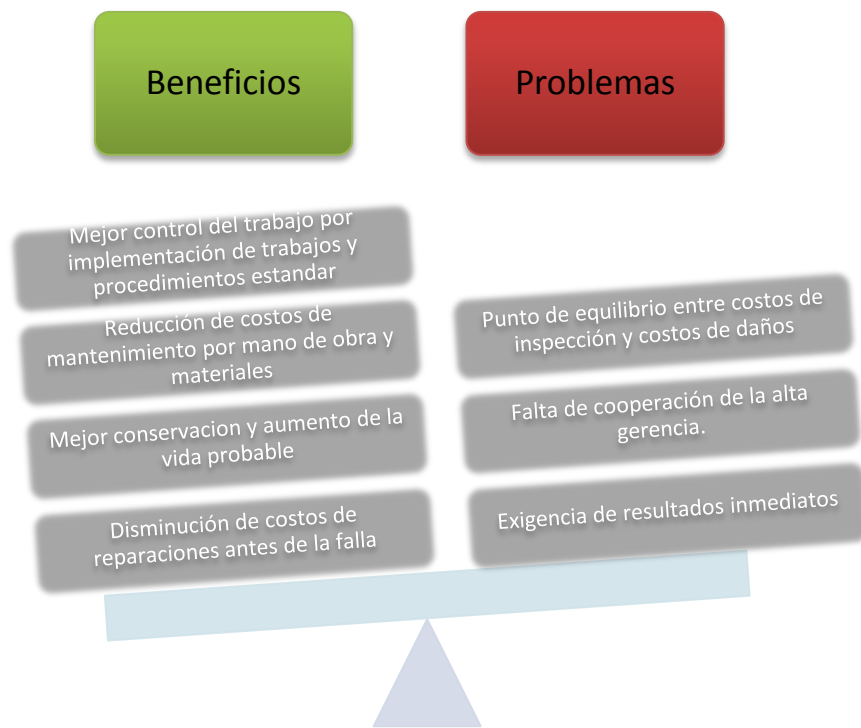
Beneficios

Problemas

Mejor control del trabajo por implementación de trabajos y procedimientos estandar

Reducción de costos de mantenimiento por mano de obra y materiales

Mejor conservacion y aumento de la vida probable

Disminución de costos de reparaciones antes de la falla

Punto de equilibrio entre costos de inspección y costos de daños

Falta de cooperación de la alta gerencia.

Exigencia de resultados inmediatos